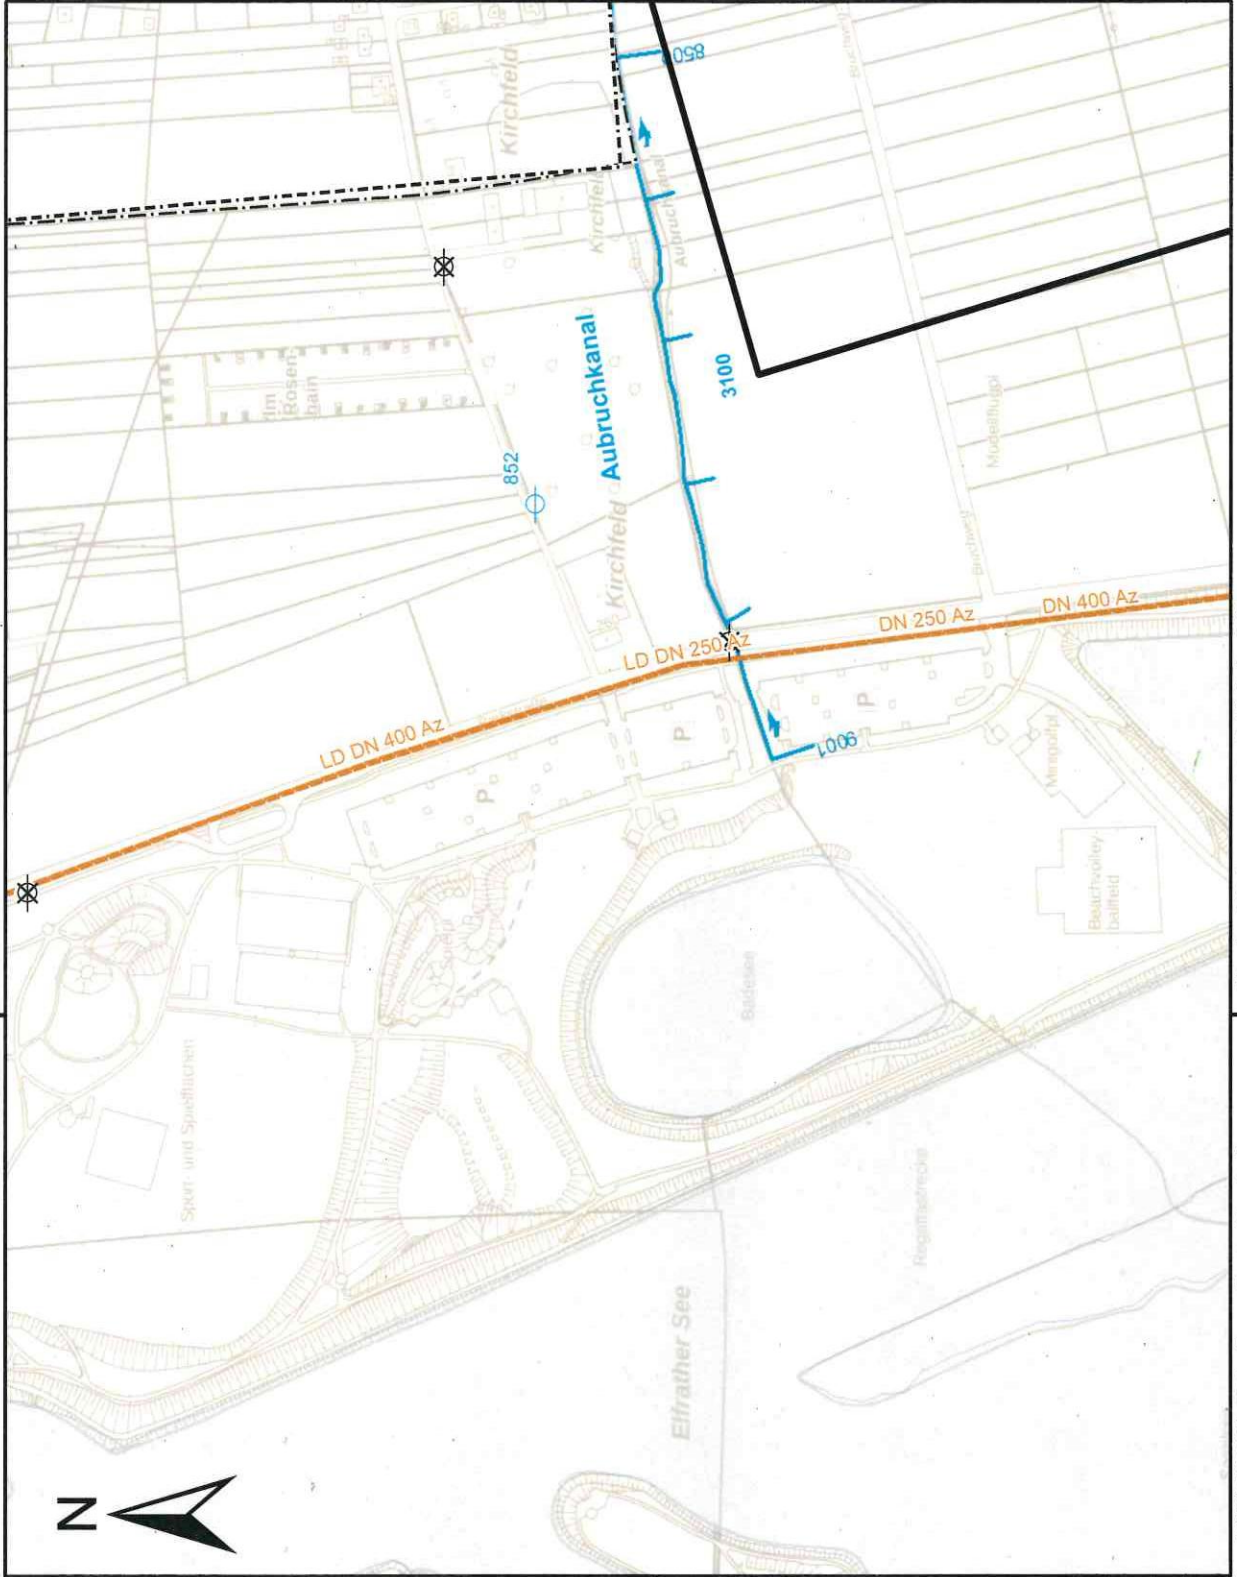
850
Kirchfeld
Kirchfeld
Aubruchkanal
Im Rosen-bain
852
Aubruchkanal
3100
Kirchfeld
Bruchweg
Modellflug
Bruchweg
DN 400 Az
DN 250 Az
LD DN 250 Az
LD DN 400 Az
P
P
P
9001
Minigolf
Beachvolleyballfeld
Badesee
Sport- und Spielflächen
Regattastrecke
Elfrather See
N